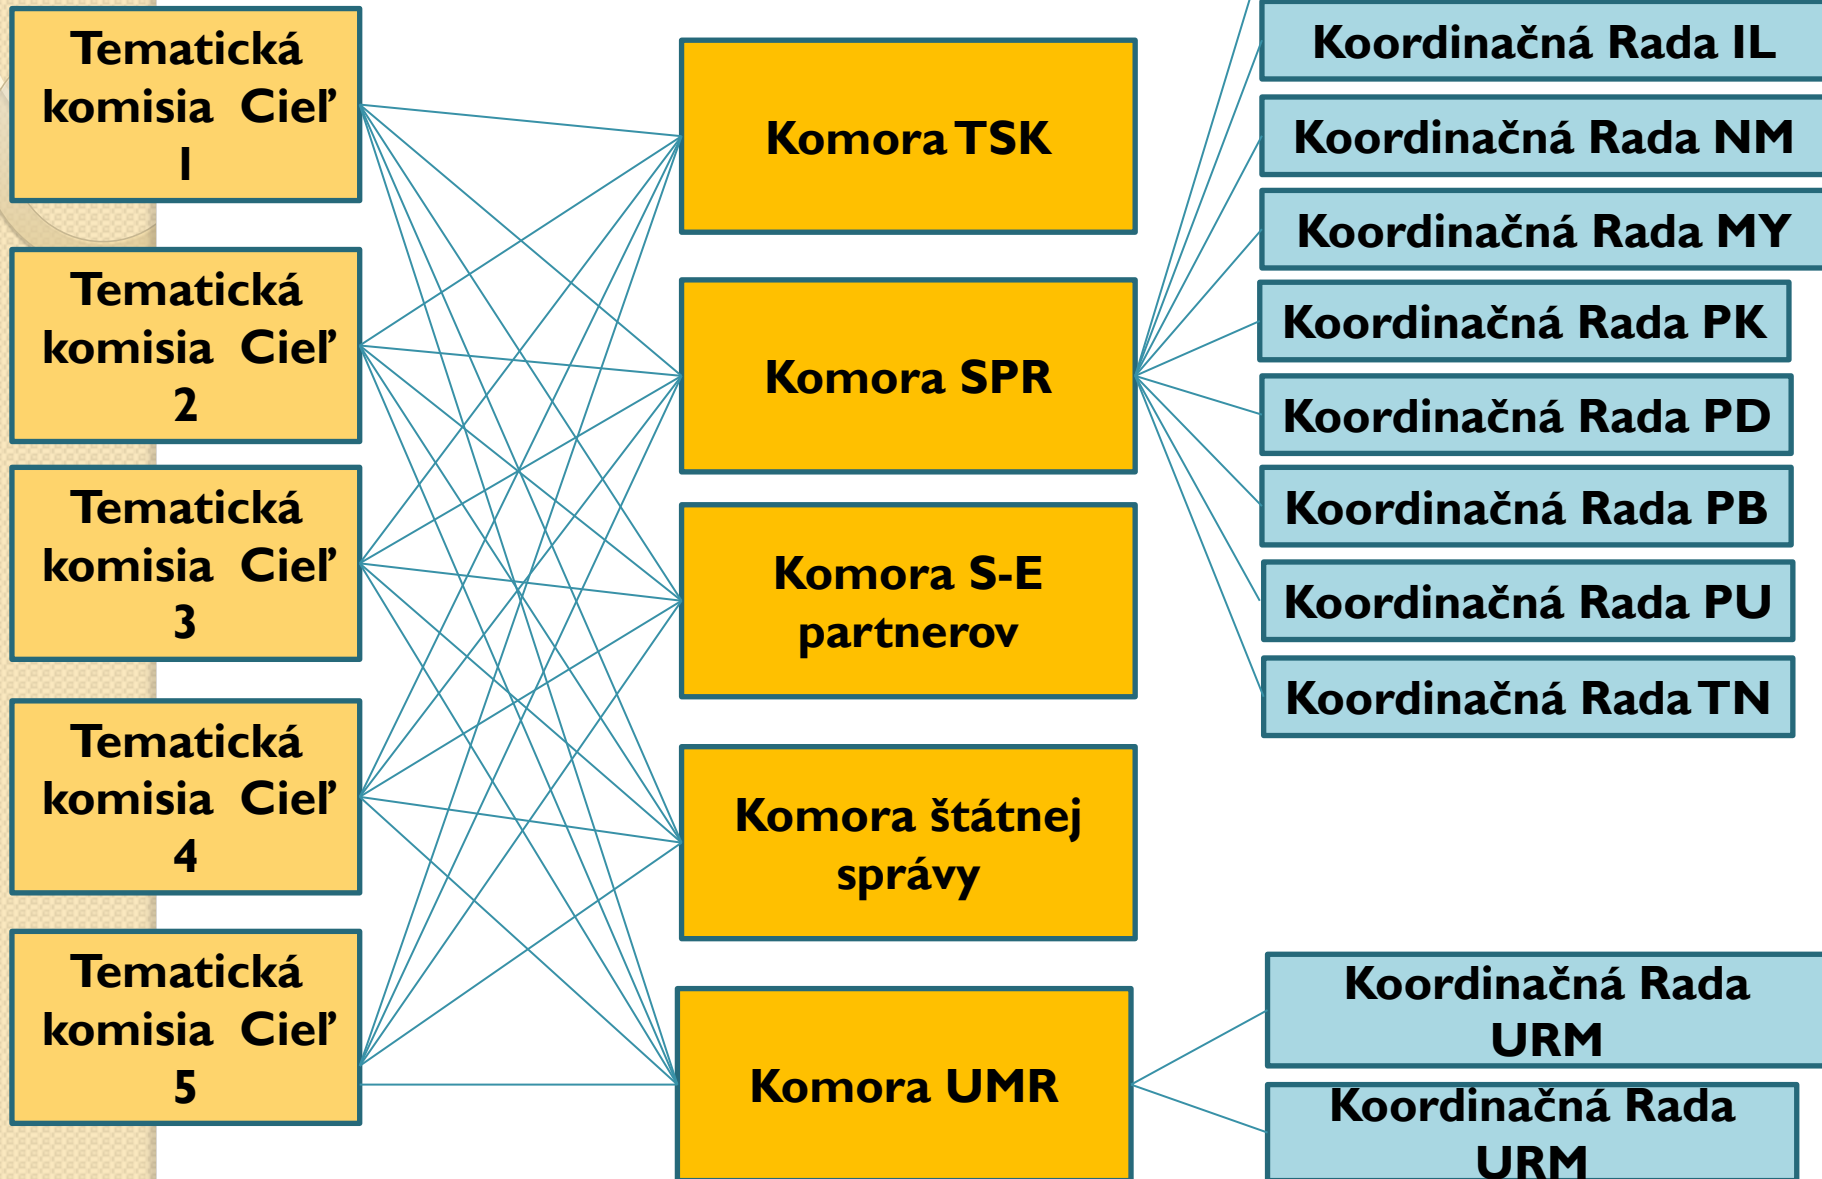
Tematická komisia Cieľ 1

Tematická komisia Cieľ 2

Tematická komisia Cieľ 3

Tematická komisia Cieľ 4

Tematická komisia Cieľ 5

Komora TSK

Komora SPR

Komora S-E partnerov

Komora štátnej správy

Komora UMR

Koordinačná Rada IL

Koordinačná Rada NM

Koordinačná Rada MY

Koordinačná Rada PK

Koordinačná Rada PD

Koordinačná Rada PB

Koordinačná Rada PU

Koordinačná Rada TN

Koordinačná Rada URM

Koordinačná Rada URM